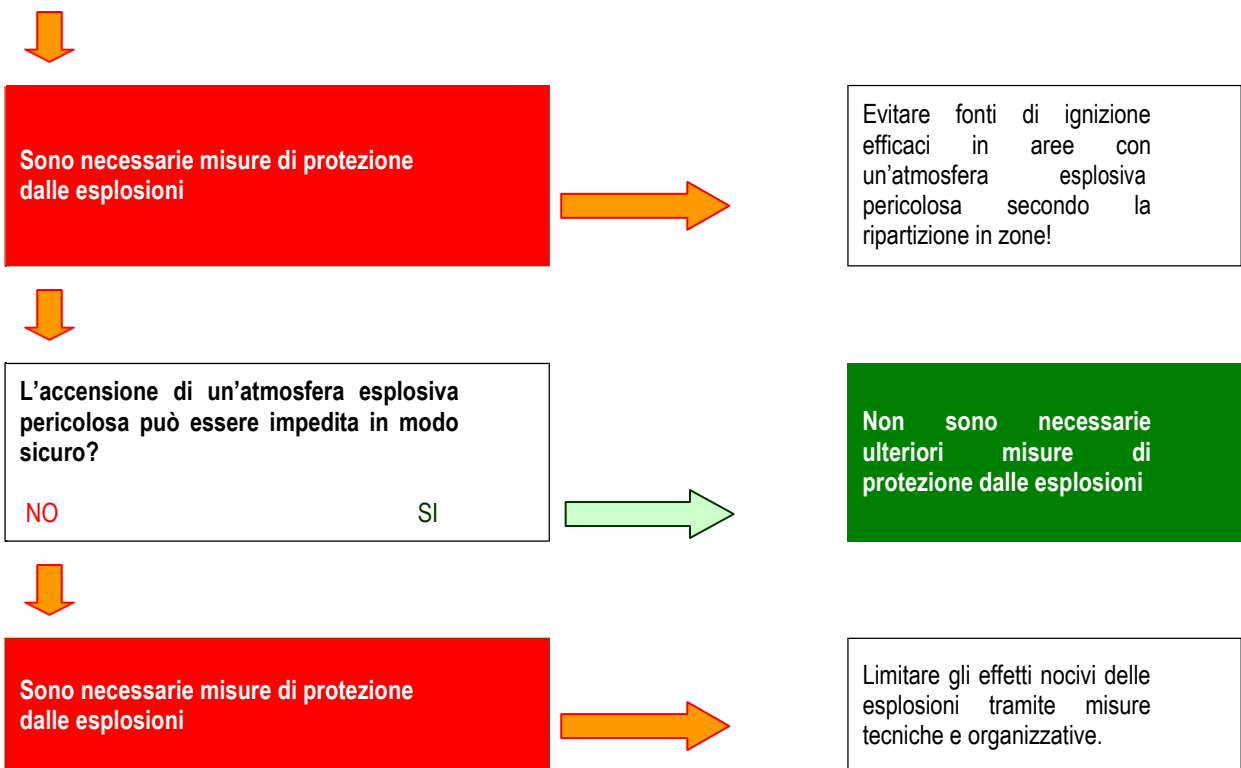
Sono necessarie misure di protezione dalle esplosioni

Evitare fonti di ignizione efficaci in aree con un'atmosfera esplosiva pericolosa secondo la ripartizione in zone!

L'accensione di un'atmosfera esplosiva pericolosa può essere impedita in modo sicuro?

NO

SI

Non sono necessarie ulteriori misure di protezione dalle esplosioni

Sono necessarie misure di protezione dalle esplosioni

Limitare gli effetti nocivi delle esplosioni tramite misure tecniche e organizzative.